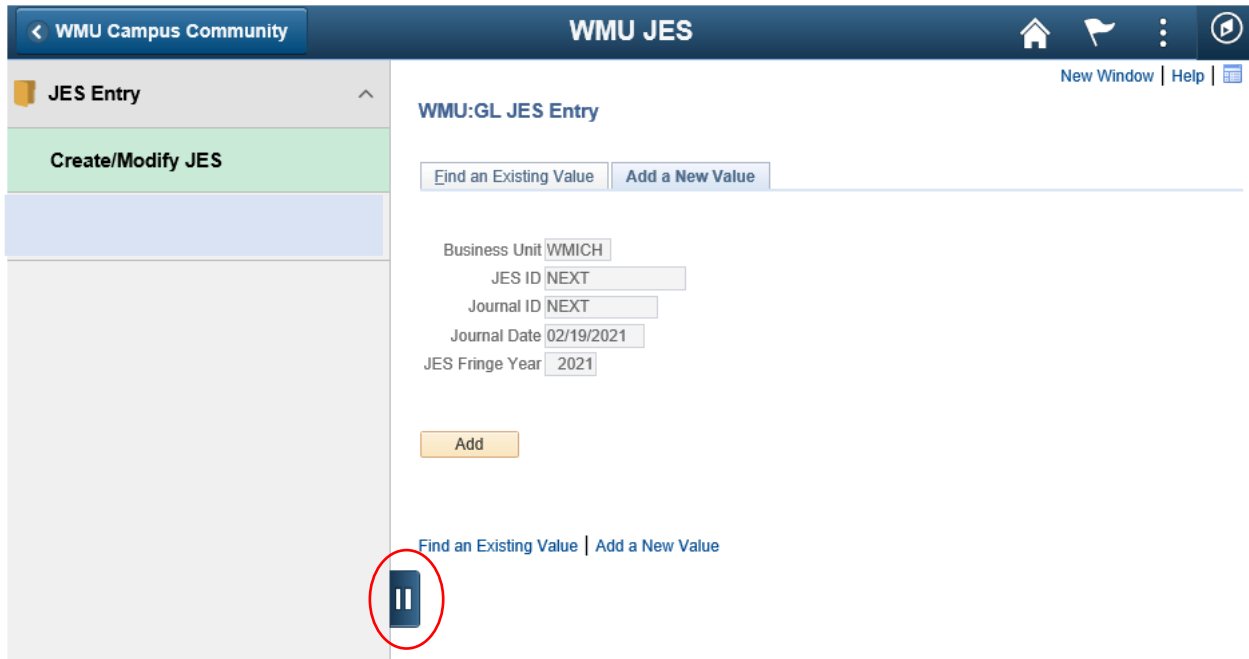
WMU Campus Community

WMU JES

JES Entry

Create/Modify JES

New Window | Help |

WMU:GL JES Entry

Find an Existing Value | Add a New Value

| | |
|---|---|
| Business Unit | WMICH |
| JES ID | NEXT |
| Journal ID | NEXT |
| Journal Date | 02/19/2021 |
| JES Fringe Year | 2021 |

Add

Find an Existing Value | Add a New Value